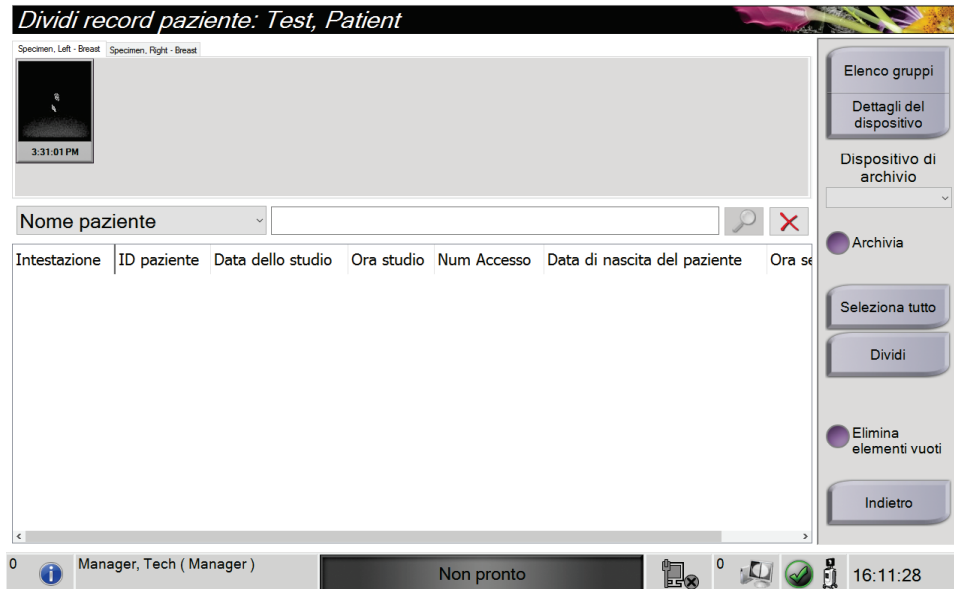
Dividi record paziente: Test, Patient

Specimen, Left - Breast
Specimen, Right - Breast

3:31:01 PM

Nome paziente

| Intestazione | ID paziente | Data dello studio | Ora studio | Num Accesso | Data di nascita del paziente | Ora se |
|---|---|---|---|---|---|---|

Elenco gruppi
Dettagli del dispositivo
Dispositivo di archivio
Archivia
Seleziona tutto
Dividi
Elimina elementi vuoti
Indietro

0
Manager, Tech ( Manager )
Non pronto
0
16:11:28